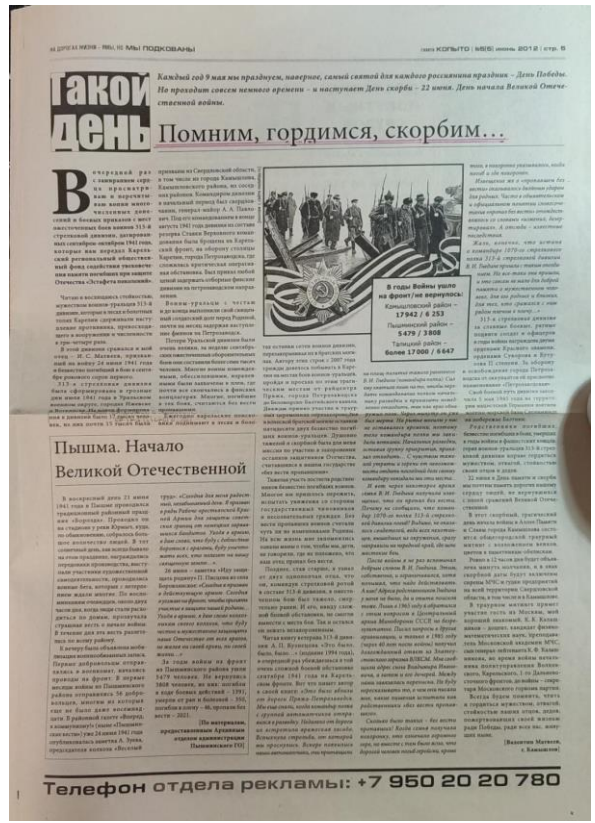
№ 22 (9118) МЭЭ № 10 МЫ ПОДКОВАНЫ

Такой день

Каждый год 9 мая мы празднуем, наверное, самый святой для каждого россиянина праздник – День Победы. Но проходит совсем немного времени – и наступает День скорби – 22 июня. День начала Великой Отечественной войны.

Помним, гордимся, скорбим...

В годы Войны ушло на фронт/не вернулось:
Камышловский район – 17942 / 6 253
Пышминский район – 5479 / 3808
Талицкий район – более 17 000 / 6647

Пышма. Начало Великой Отечественной

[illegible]

Телефон отдела рекламы: +7 950 20 20 780